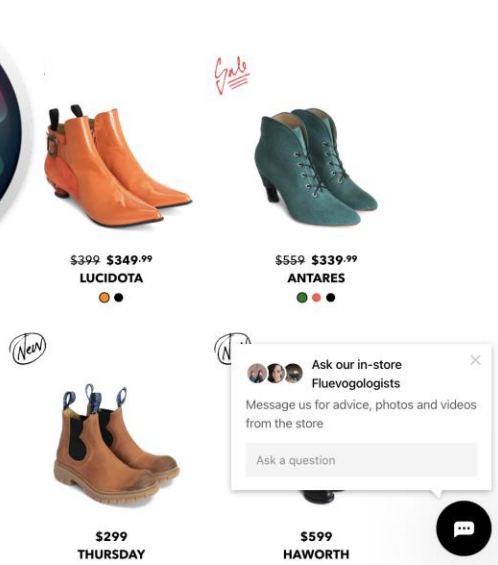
Sale

~~$399~~ $349.99
LUCIDOTA

~~$559~~ $339.99
ANTARES

New

$299
THURSDAY

New

Ask our in-store Fluevogologists
Message us for advice, photos and videos from the store
Ask a question

$599
HAWORTH